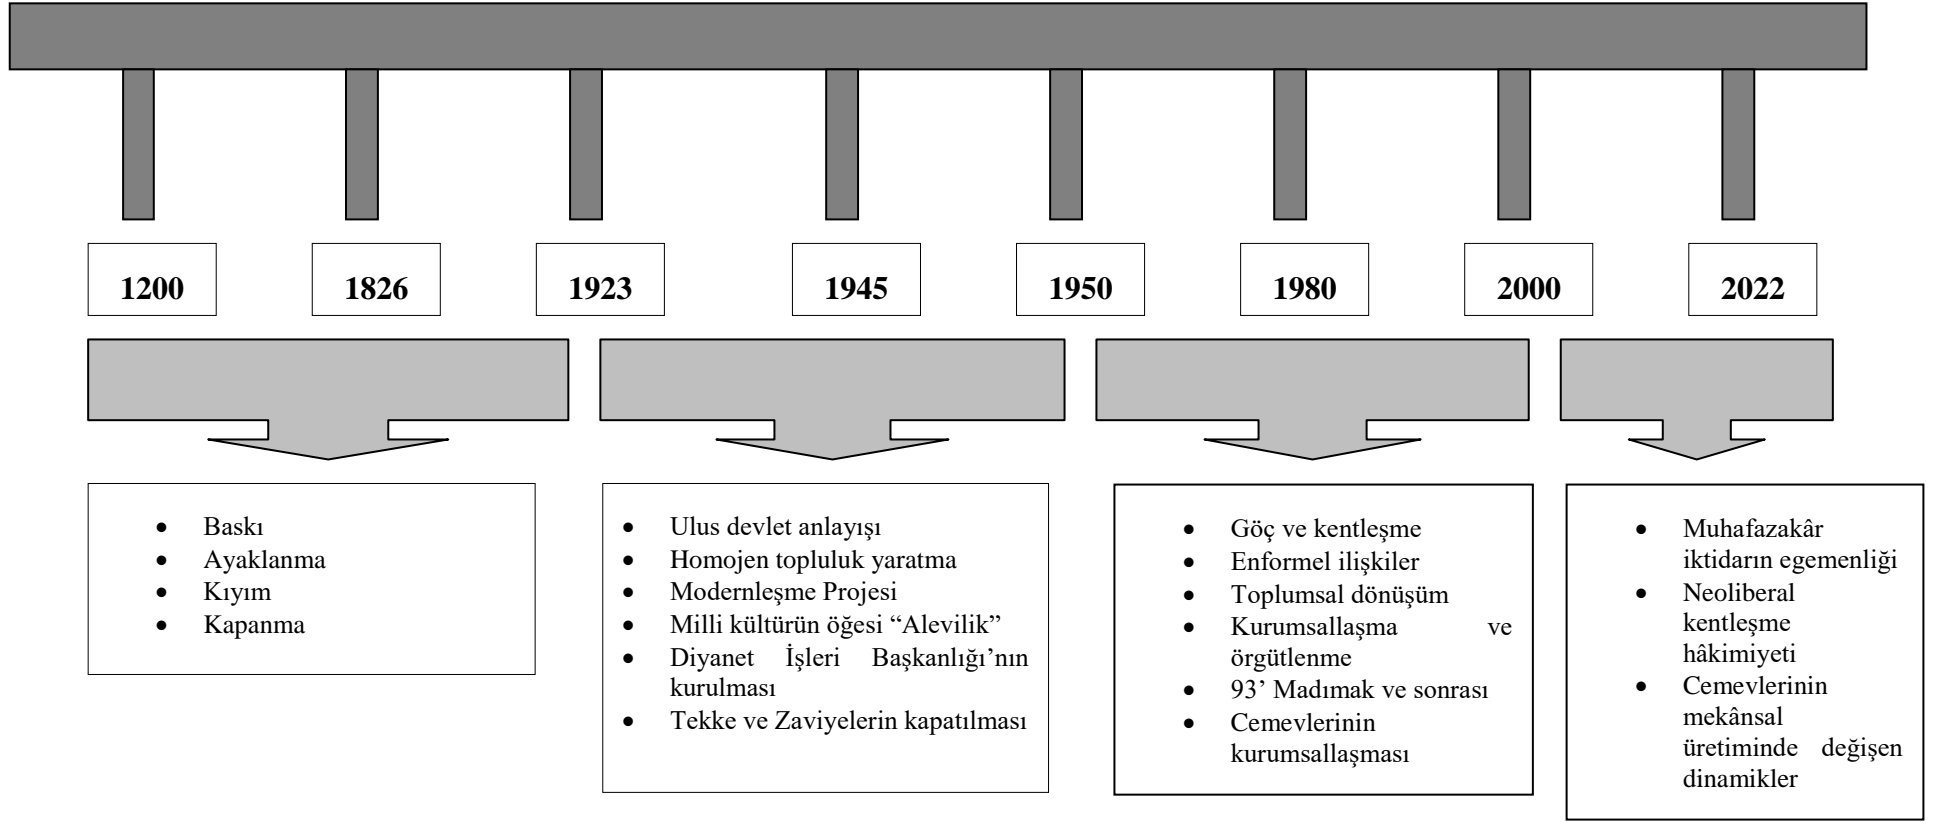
1200

1826

1923

1945

1950

1980

2000

2022

- Baskı
- Ayaklanma
- Kıyım
- Kapanma

- Ulus devlet anlayışı
- Homojen topluluk yaratma
- Modernleşme Projesi
- Milli kültürün öğesi “Alevilik”
- Diyanet İşleri Başkanlığı’nın kurulması
- Tekke ve Zaviyelerin kapatılması

- Göç ve kentleşme
- Enformel ilişkiler
- Toplumsal dönüşüm
- Kurumsallaşma ve örgütlenme
- 93’ Madımak ve sonrası
- Cemevlerinin kurumsallaşması

- Muhafazakâr iktidarın egemenliği
- Neoliberal kentleşme hâkimiyeti
- Cemevlerinin mekânsal üretiminde değişen dinamikler